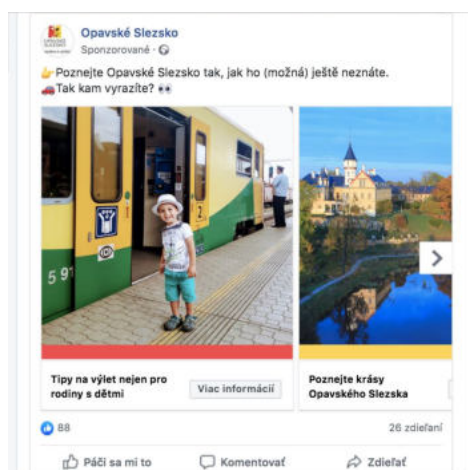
Opavské Slezsko
Sponzorované ·

👉Poznejte Opavské Slezsko tak, jak ho (možná) ještě neznáte.
🚗Tak kam vyrazíte? 👀

Tipy na výlet nejen pro rodiny s dětmi
Viac informácií

Poznejte krásy Opavského Slezska

88
26 zdieľaní

Páči sa mi to
Komentovať
Zdieľať